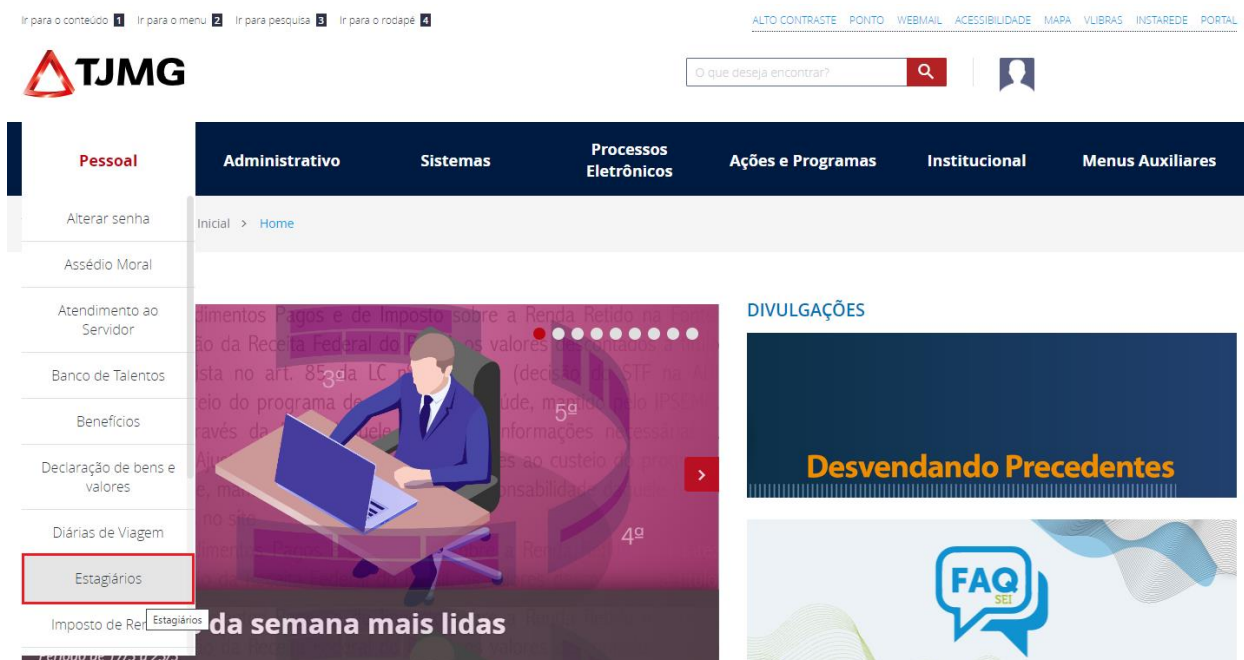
Ir para o conteúdo 1 Ir para o menu 2 Ir para pesquisa 3 Ir para o rodapé 4

ALTO CONTRASTE PONTO WEBMAIL ACESSIBILIDADE MAPA VLIBRAS INSTAREDE PORTAL

TJMG

O que deseja encontrar?

Pessoal | Administrativo | Sistemas | Processos Eletrônicos | Ações e Programas | Institucional | Menus Auxiliares

Alterar senha
Assédio Moral
Atendimento ao Servidor
Banco de Talentos
Benefícios
Declaração de bens e valores
Diárias de Viagem
Estagiários
Imposto de Ren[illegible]

Estagiários

Inicial > Home

dimentos Pagos e de Imposto sobre a Renda Retido na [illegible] ão da Receita Federal do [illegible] os valores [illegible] ista no art. 85 da LC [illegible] (decisão do STF na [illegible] eio do programa de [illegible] úde, mantido pelo IPSM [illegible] ravés da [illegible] informações necessári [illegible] e, ma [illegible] onsabilida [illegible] no site

3º
5º
4º

da semana mais lidas

DIVULGAÇÕES

Desvendando Precedentes

FAQ
SEI